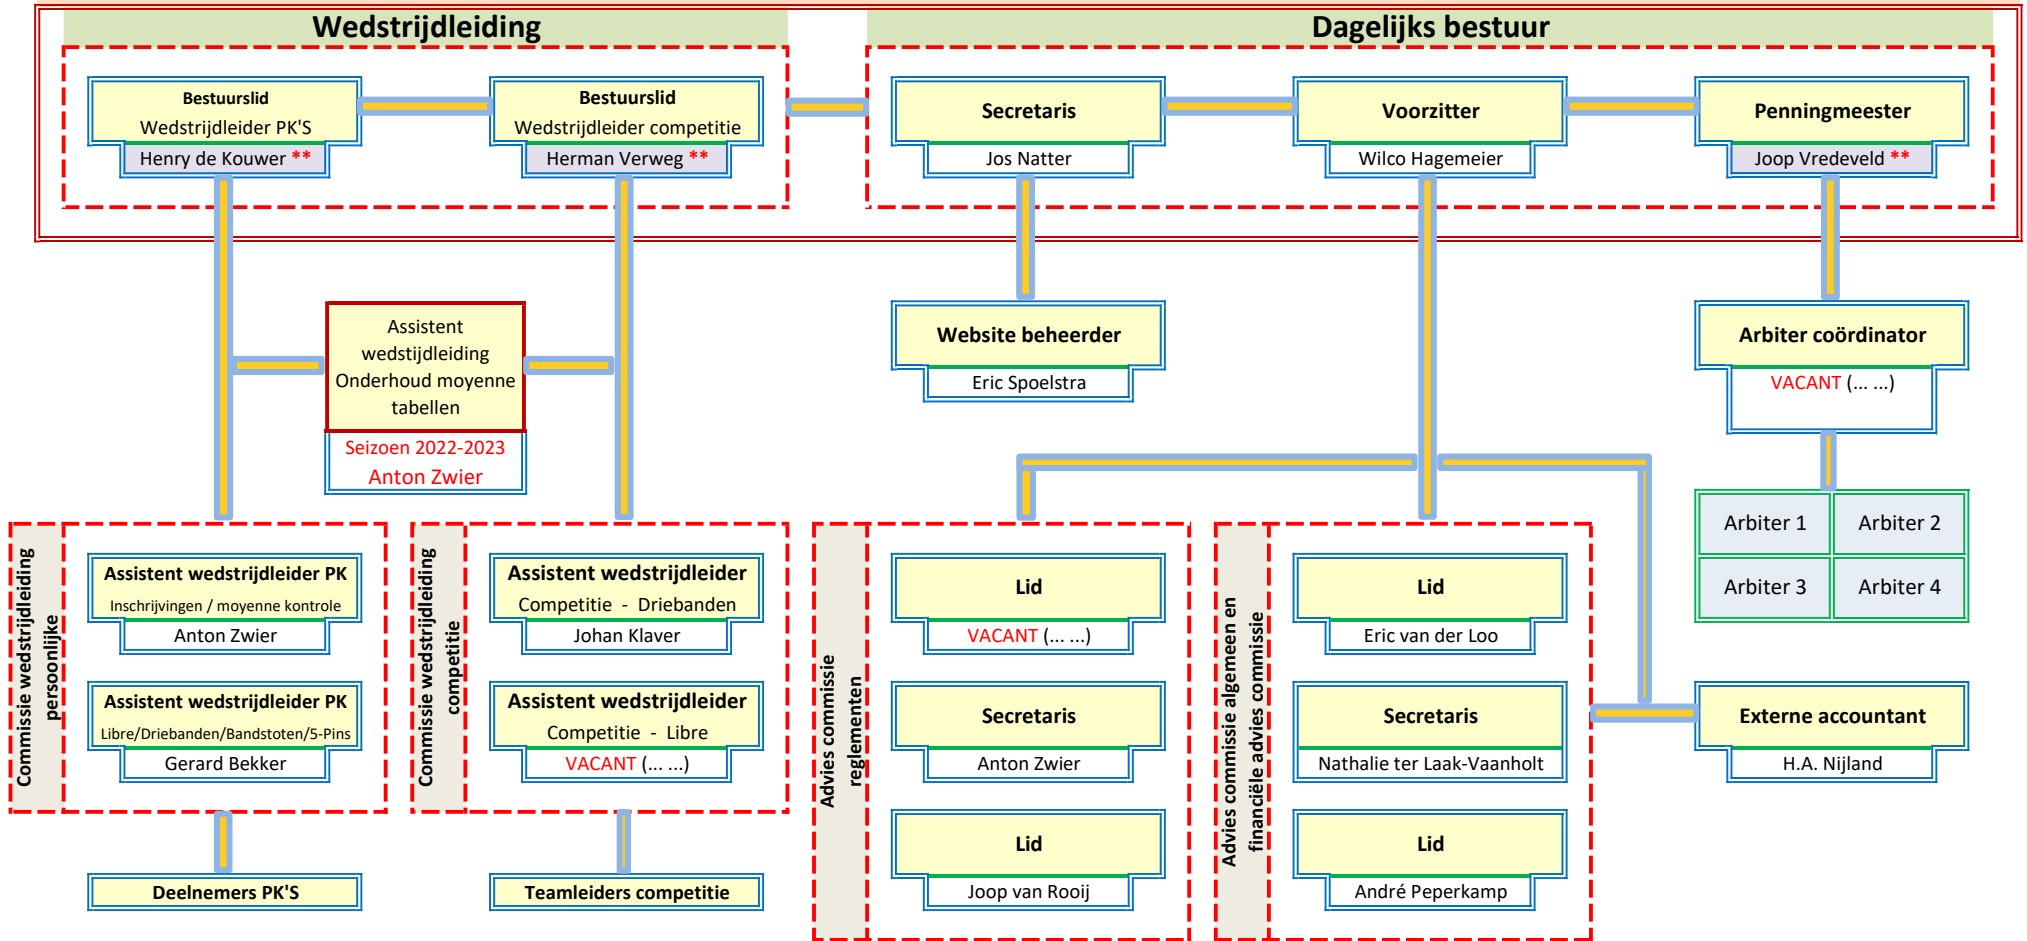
Wedstrijdleiding

Dagelijks bestuur

Bestuurslid
Wedstrijdleider PK'S
Henry de Kouwer **

Bestuurslid
Wedstrijdleider competitie
Herman Verweg **

Secretaris
Jos Natter

Voorzitter
Wilco Hagemeier

Penningmeester
Joop Vredeveld **

Assistent wedstijdleiding Onderhoud moyenne tabellen
Seizoen 2022-2023
Anton Zwier

Website beheerder
Eric Spoelstra

Arbiter coördinator
VACANT (... ...)

Arbiter 1
Arbiter 2
Arbiter 3
Arbiter 4

Commissie wedstrijdleiding persoonlijke

Assistent wedstrijdleider PK
Inschrijvingen / moyenne kontrole
Anton Zwier

Assistent wedstrijdleider PK
Libre/Driebanden/Bandstoten/5-Pins
Gerard Bekker

Commissie wedstrijdleiding competitie

Assistent wedstrijdleider
Competitie - Driebanden
Johan Klaver

Assistent wedstrijdleider
Competitie - Libre
VACANT (... ...)

Advies commissie reglementen

Lid
VACANT (... ...)

Secretaris
Anton Zwier

Lid
Joop van Rooij

Advies commissie algemeen en financiële advies commissie

Lid
Eric van der Loo

Secretaris
Nathalie ter Laak-Vaanholt

Lid
André Peperkamp

Externe accountant
H.A. Nijland

Deelnemers PK'S

Teamleiders competitie